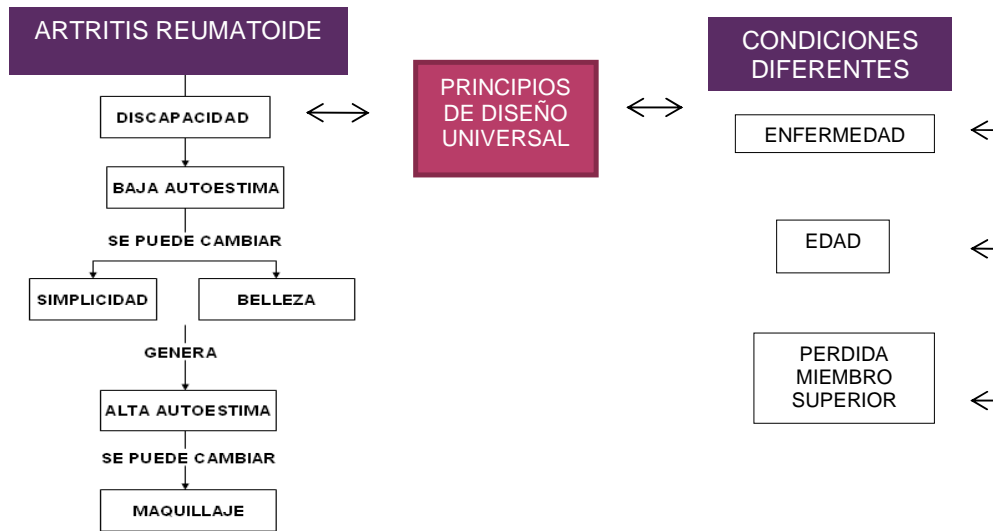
ARTRITIS REUMATOIDE

DISCAPACIDAD

BAJA AUTOESTIMA

SE PUEDE CAMBIAR

SIMPLICIDAD

BELLEZA

GENERA

ALTA AUTOESTIMA

SE PUEDE CAMBIAR

MAQUILLAJE

PRINCIPIOS DE DISEÑO UNIVERSAL

CONDICIONES DIFERENTES

ENFERMEDAD

EDAD

PERDIDA MIEMBRO SUPERIOR